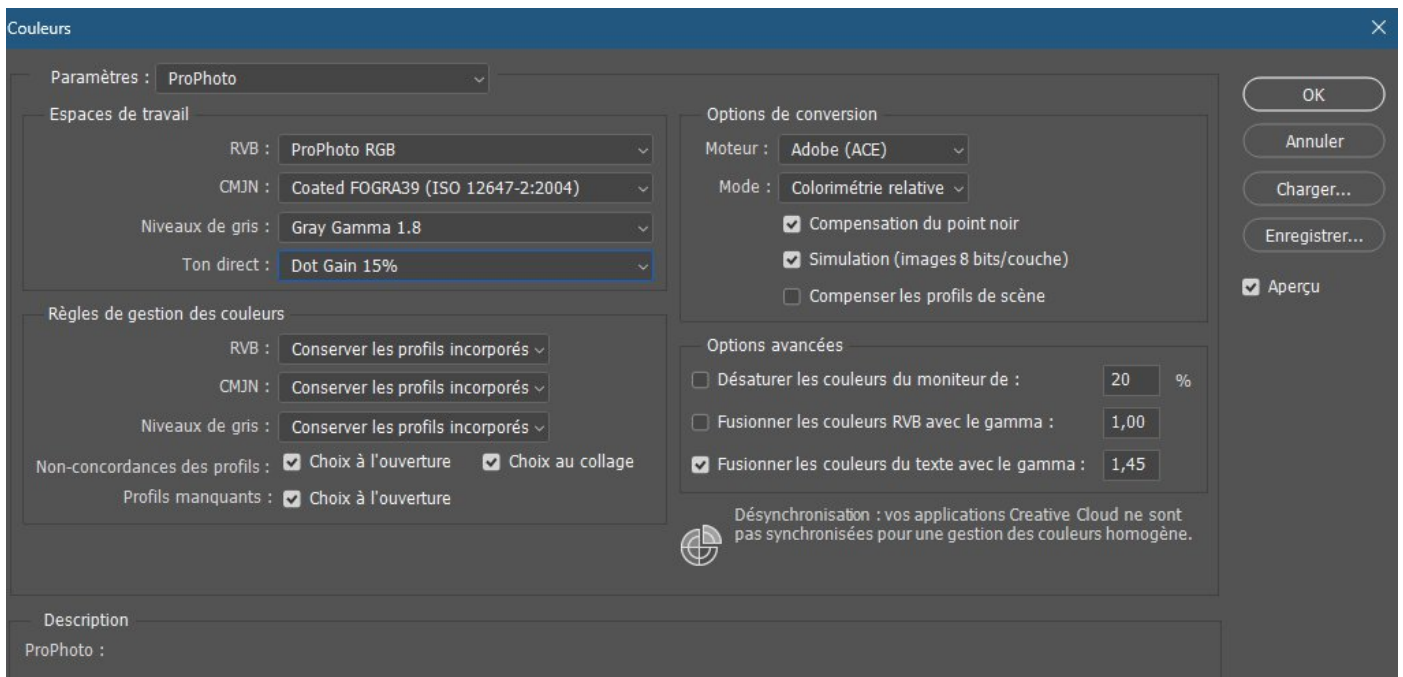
Couleurs

Paramètres : ProPhoto

Espaces de travail

RVB : ProPhoto RGB

CMJN : Coated FOGRA39 (ISO 12647-2:2004)

Niveaux de gris : Gray Gamma 1.8

Ton direct : Dot Gain 15%

Règles de gestion des couleurs

RVB : Conserver les profils incorporés

CMJN : Conserver les profils incorporés

Niveaux de gris : Conserver les profils incorporés

Non-concordances des profils : Choix à l'ouverture Choix au collage

Profils manquants : Choix à l'ouverture

Options de conversion

Moteur : Adobe (ACE)

Mode : Colorimétrie relative

Compensation du point noir

Simulation (images 8 bits/couche)

Compenser les profils de scène

Options avancées

Désaturer les couleurs du moniteur de : 20 %

Fusionner les couleurs RVB avec le gamma : 1,00

Fusionner les couleurs du texte avec le gamma : 1,45

Désynchronisation : vos applications Creative Cloud ne sont pas synchronisées pour une gestion des couleurs homogène.

OK

Annuler

Charger...

Enregistrer...

Aperçu

Description

ProPhoto :